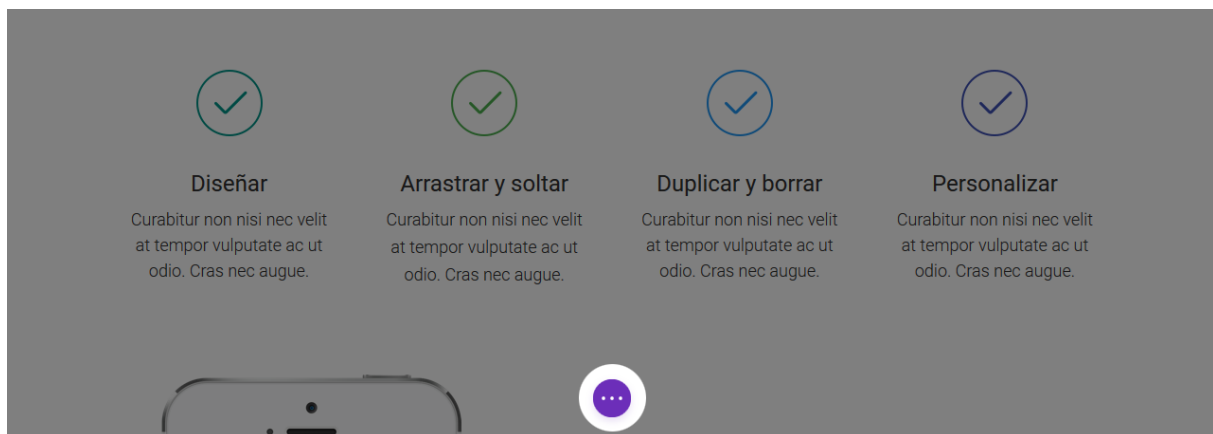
Diseñar

Curabitur non nisi nec velit at tempor vulputate ac ut odio. Cras nec augue.

Arrastrar y soltar

Curabitur non nisi nec velit at tempor vulputate ac ut odio. Cras nec augue.

Duplicar y borrar

Curabitur non nisi nec velit at tempor vulputate ac ut odio. Cras nec augue.

Personalizar

Curabitur non nisi nec velit at tempor vulputate ac ut odio. Cras nec augue.